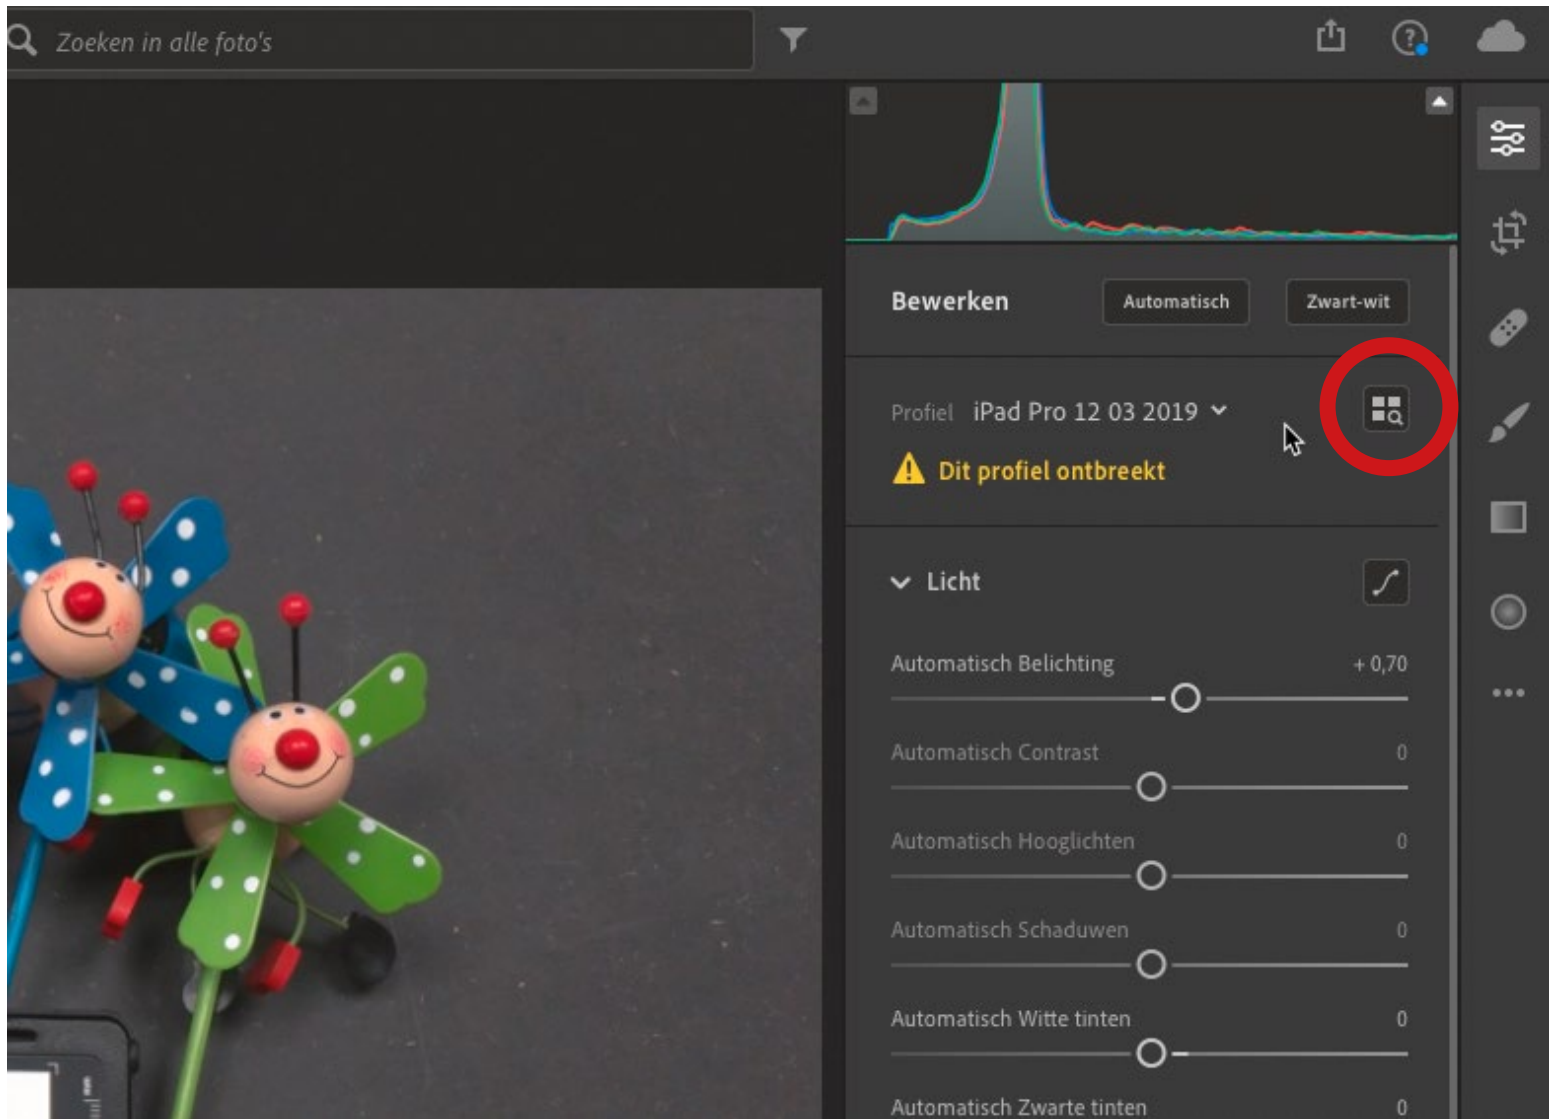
Zoeken in alle foto's

Bewerken Automatisch Zwart-wit

Profiel iPad Pro 12 03 2019

Dit profiel ontbreekt

Licht

Automatisch Belichting + 0,70

Automatisch Contrast 0

Automatisch Hooglichten 0

Automatisch Schaduwen 0

Automatisch Witte tinten 0

Automatisch Zwarte tinten 0